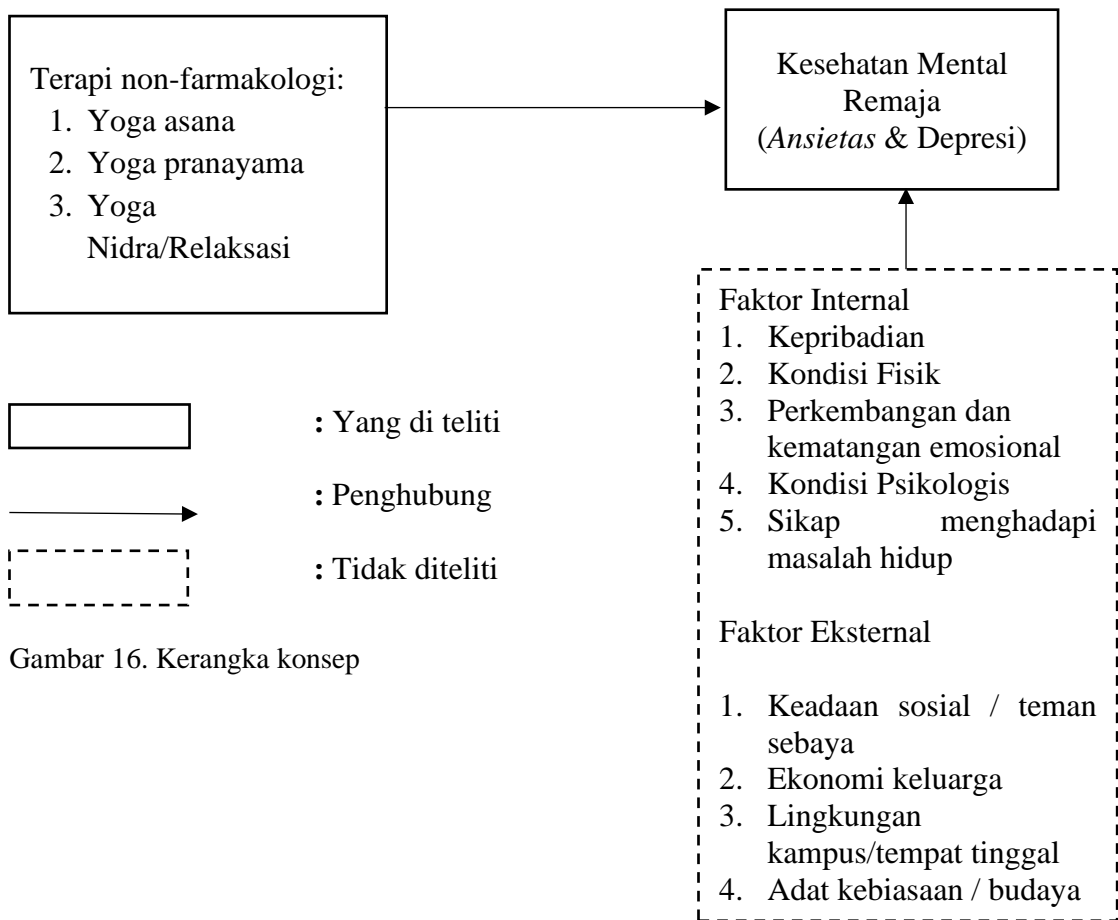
Terapi non-farmakologi:
1. Yoga asana
2. Yoga pranayama
3. Yoga Nidra/Relaksasi

Kesehatan Mental Remaja (Ansietas & Depresi)

Faktor Internal
1. Kepribadian
2. Kondisi Fisik
3. Perkembangan dan kematangan emosional
4. Kondisi Psikologis
5. Sikap menghadapi masalah hidup

Faktor Eksternal

1. Keadaan sosial / teman sebaya
2. Ekonomi keluarga
3. Lingkungan kampus/tempat tinggal
4. Adat kebiasaan / budaya

: Yang di teliti

: Penghubung

: Tidak diteliti

Gambar 16. Kerangka konsep